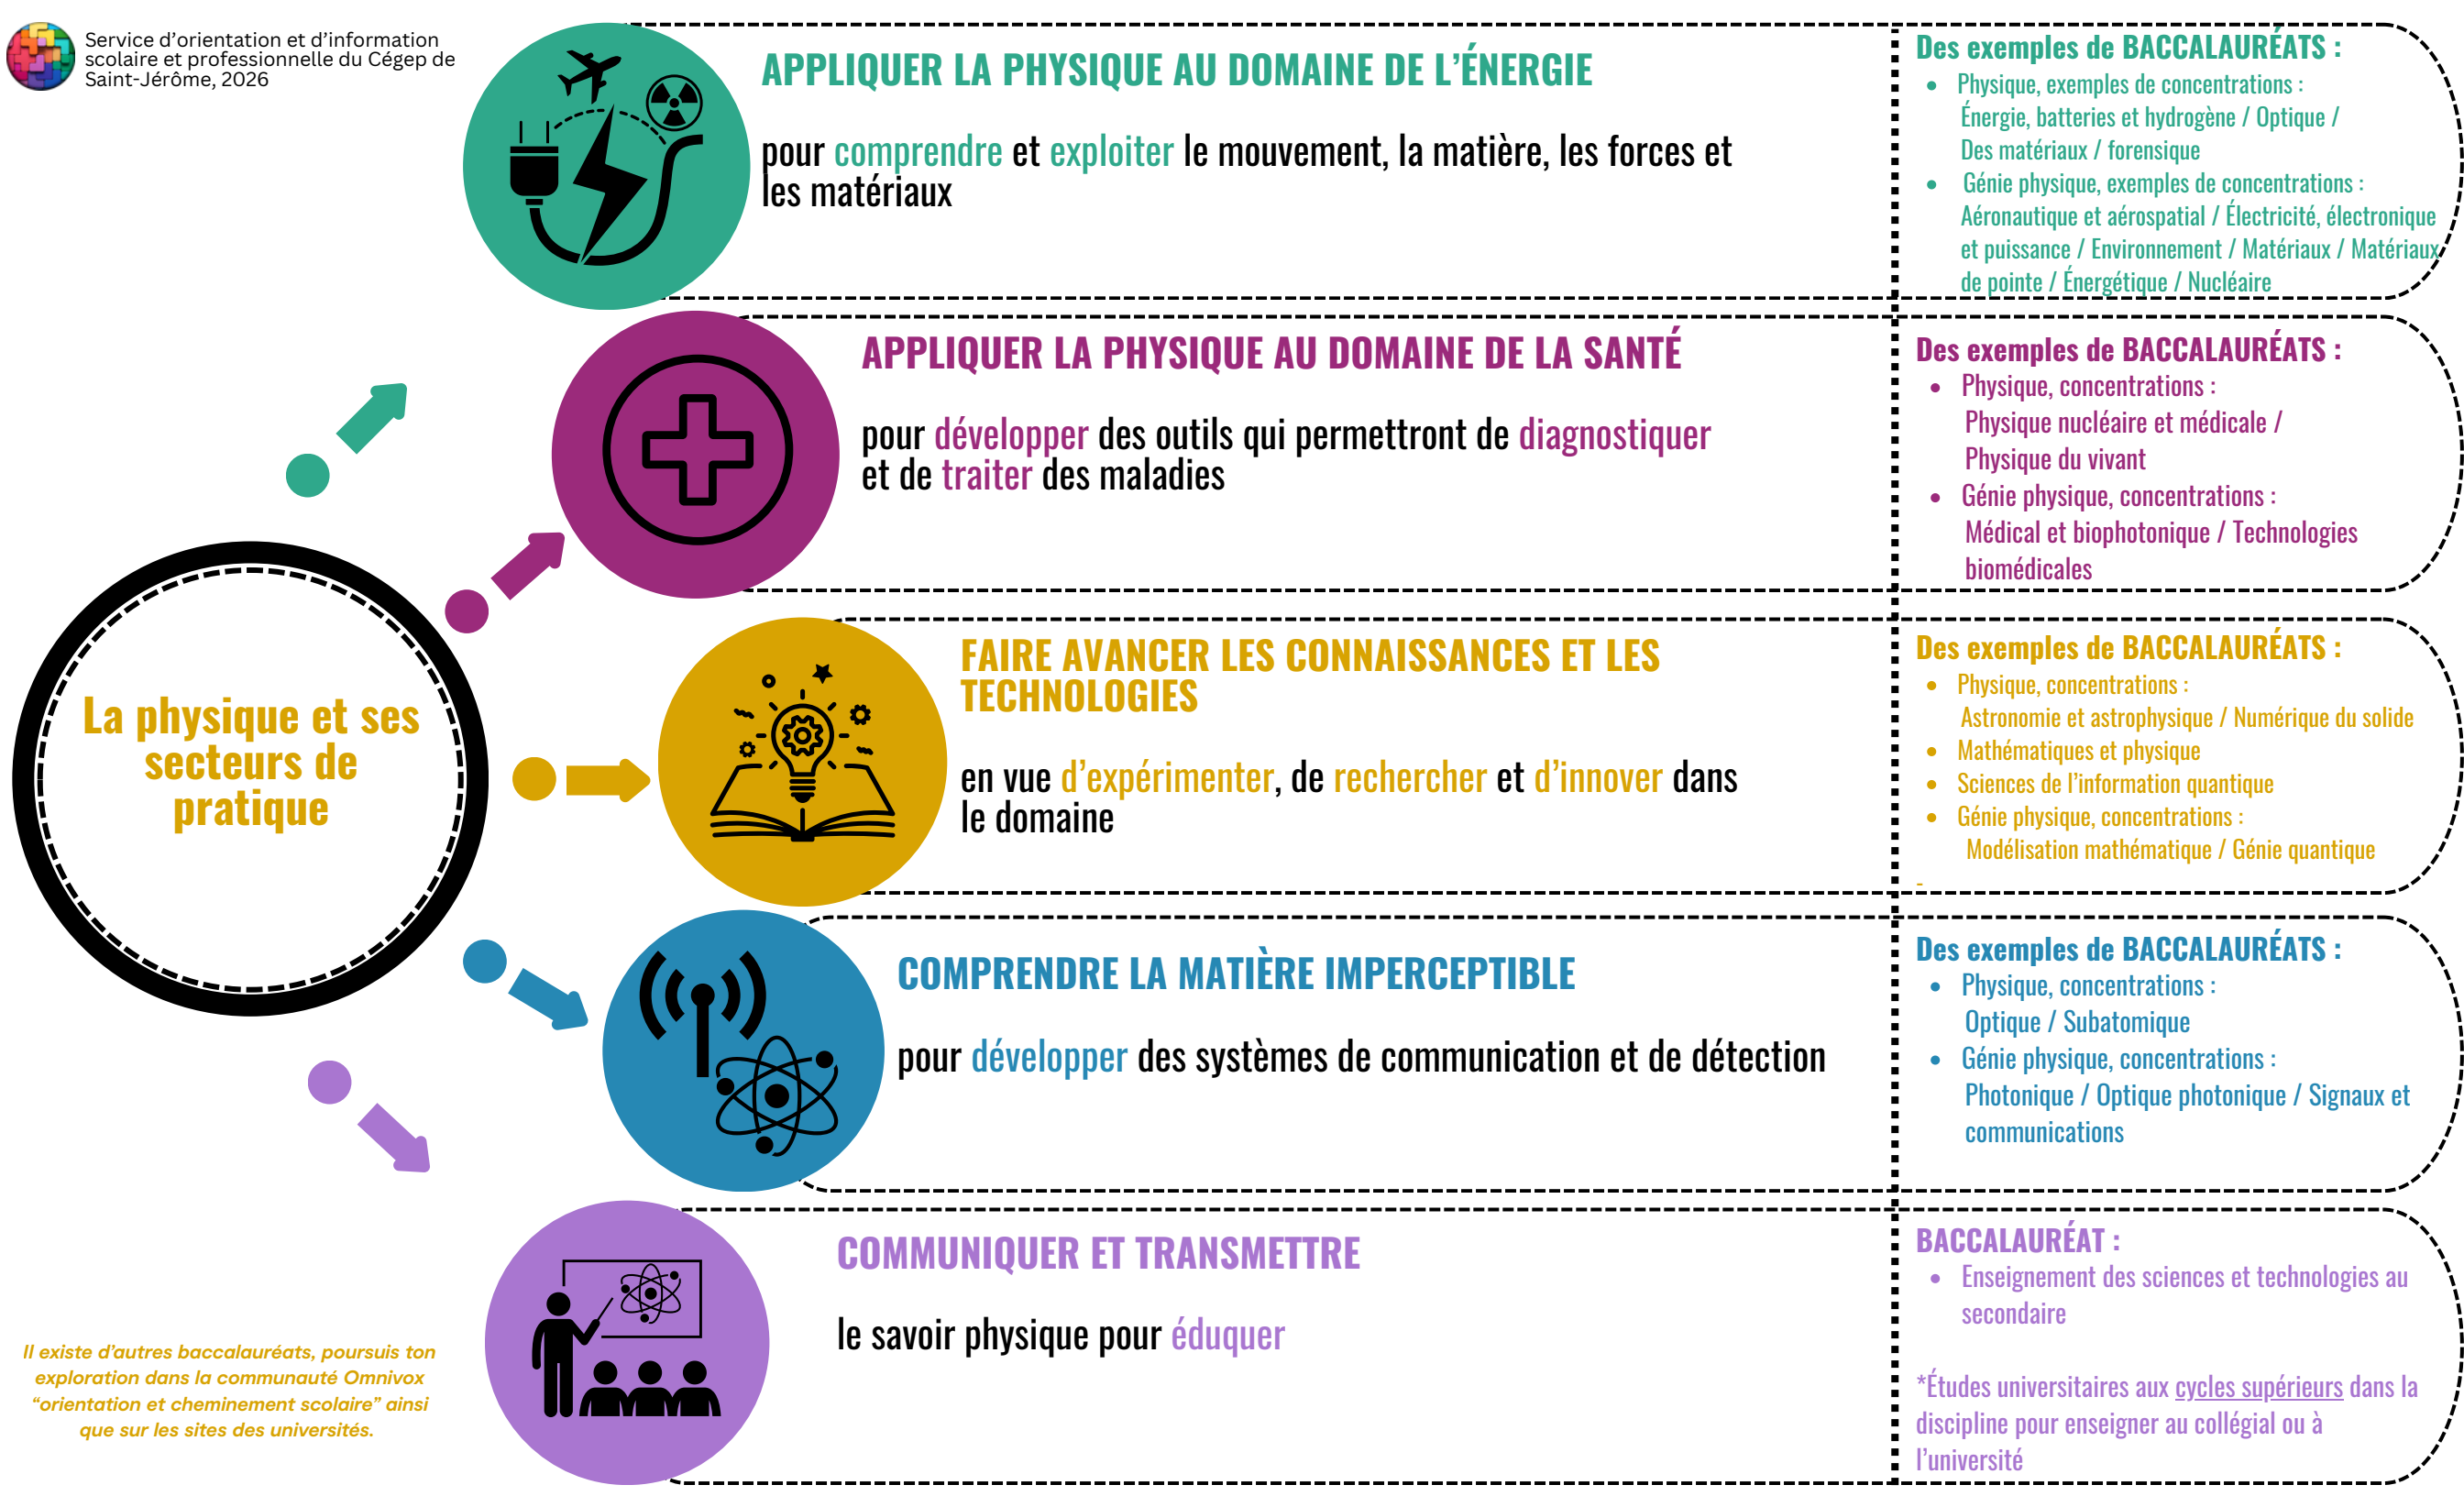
Service d'orientation et d'information scolaire et professionnelle du Cégep de Saint-Jérôme, 2026

La physique et ses secteurs de pratique

APPLIQUER LA PHYSIQUE AU DOMAINE DE L'ÉNERGIE

pour comprendre et exploiter le mouvement, la matière, les forces et les matériaux

Des exemples de BACCALAURÉATS :
- Physique, exemples de concentrations : Énergie, batteries et hydrogène / Optique / Des matériaux / forensique
- Génie physique, exemples de concentrations : Aéronautique et aérospatial / Électricité, électronique et puissance / Environnement / Matériaux / Matériaux de pointe / Énergétique / Nucléaire

APPLIQUER LA PHYSIQUE AU DOMAINE DE LA SANTÉ

pour développer des outils qui permettront de diagnostiquer et de traiter des maladies

Des exemples de BACCALAURÉATS :
- Physique, concentrations : Physique nucléaire et médicale / Physique du vivant
- Génie physique, concentrations : Médical et biophotonique / Technologies biomédicales

FAIRE AVANCER LES CONNAISSANCES ET LES TECHNOLOGIES

en vue d'expérimenter, de rechercher et d'innover dans le domaine

Des exemples de BACCALAURÉATS :
- Physique, concentrations : Astronomie et astrophysique / Numérique du solide
- Mathématiques et physique
- Sciences de l'information quantique
- Génie physique, concentrations : Modélisation mathématique / Génie quantique

COMPRENDRE LA MATIÈRE IMPERCEPTIBLE

pour développer des systèmes de communication et de détection

Des exemples de BACCALAURÉATS :
- Physique, concentrations : Optique / Subatomique
- Génie physique, concentrations : Photonique / Optique photonique / Signaux et communications

COMMUNIQUER ET TRANSMETTRE

le savoir physique pour éduquer

BACCALAURÉAT :
- Enseignement des sciences et technologies au secondaire

*Études universitaires aux cycles supérieurs dans la discipline pour enseigner au collégial ou à l'université

Il existe d'autres baccalauréats, poursuis ton exploration dans la communauté Omnivox "orientation et cheminement scolaire" ainsi que sur les sites des universités.